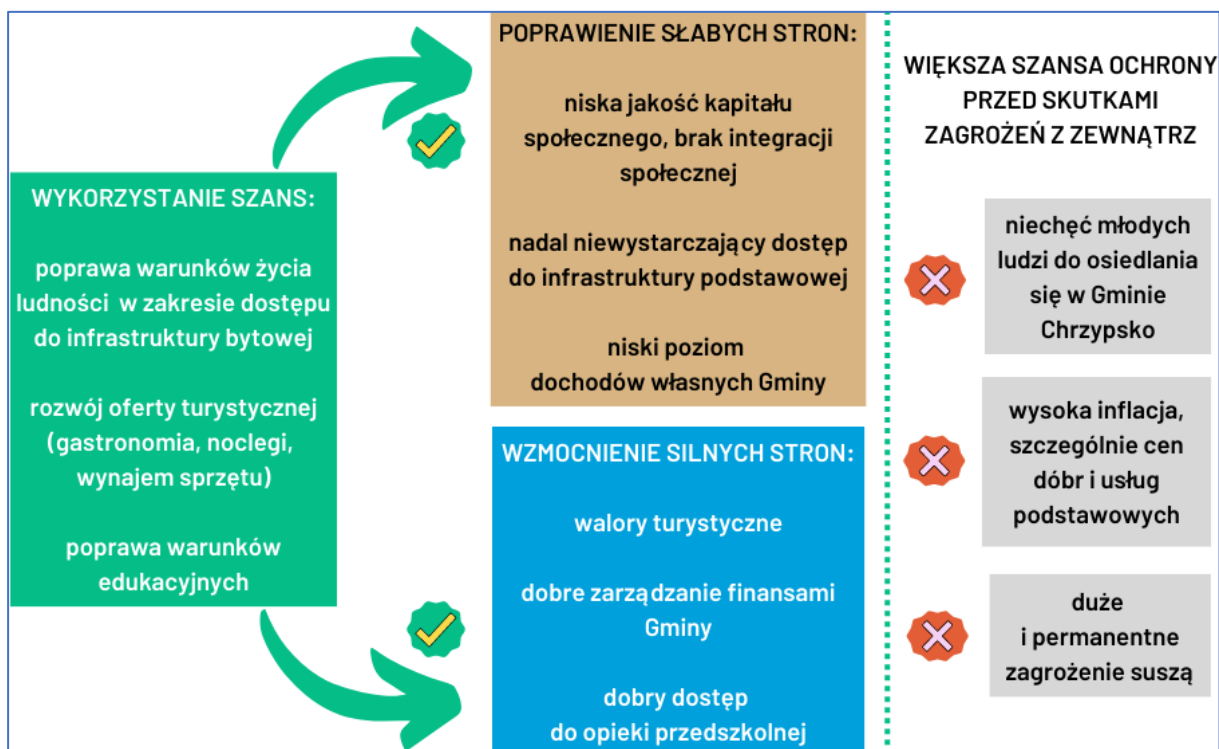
WYKORZYSTANIE SZANS:

poprawa warunków życia ludności w zakresie dostępu do infrastruktury bytowej

rozwój oferty turystycznej (gastronomia, noclegi, wynajem sprzętu)

poprawa warunków edukacyjnych

POPRAWIENIE SŁABYCH STRON:

niska jakość kapitału społecznego, brak integracji społecznej

nadal niewystarczający dostęp do infrastruktury podstawowej

niski poziom dochodów własnych Gminy

WZMOCNIENIE SILNYCH STRON:

walory turystyczne

dobre zarządzanie finansami Gminy

dobry dostęp do opieki przedszkolnej

WIĘKSZA SZANSA OCHRONY PRZED SKUTKAMI ZAGROŻEŃ Z ZEWNĄTRZ

niechęć młodych ludzi do osiedlania się w Gminie Chrzypsko

wysoka inflacja, szczególnie cen dóbr i usług podstawowych

duże i permanentne zagrożenie suszą